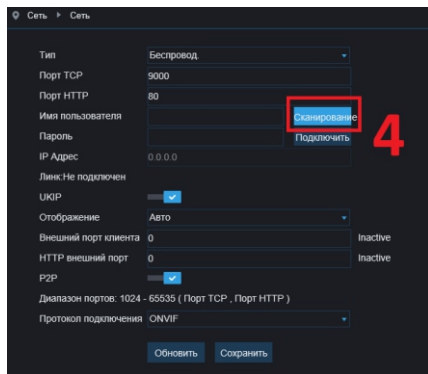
Сеть ▸ Сеть

Тип Беспровод.
Порт TCP 9000
Порт HTTP 80
Имя пользователя Сканирование
Пароль Подключить
IP Адрес 0.0.0.0
Линк:Не подключен
UKIP
Отображение Авто
Внешний порт клиента 0 Inactive
HTTP внешний порт 0 Inactive
P2P
Диапазон портов: 1024 - 65535 ( Порт TCP , Порт HTTP )
Протокол подключения ONVIF

Обновить Сохранить

4